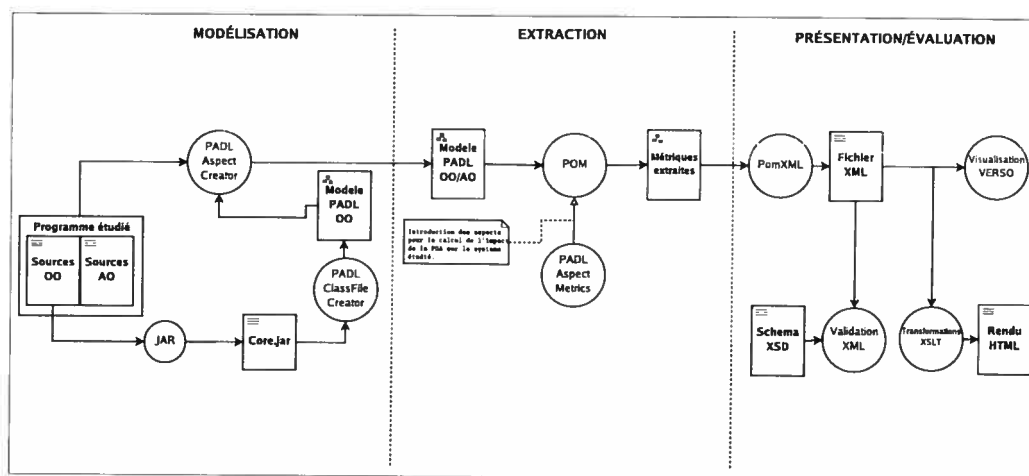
MODÉLISATION

EXTRACTION

PRÉSENTATION/ÉVALUATION

PADL Aspect Creator

Modele PADL OO

Programme étudié

Sources OO

Sources AO

PADL ClassFile Creator

JAR

CoreJar

Modele PADL OO/AO

POM

Métriques extraites

Introduction des aspects pour le calcul de l'impact de la POA sur le systeme étudié.

PADL Aspect Metrics

PomXML

Fichier XML

Visualisation VERSO

Schema XSD

Validation XML

Transformations XSLT

Rendu HTML